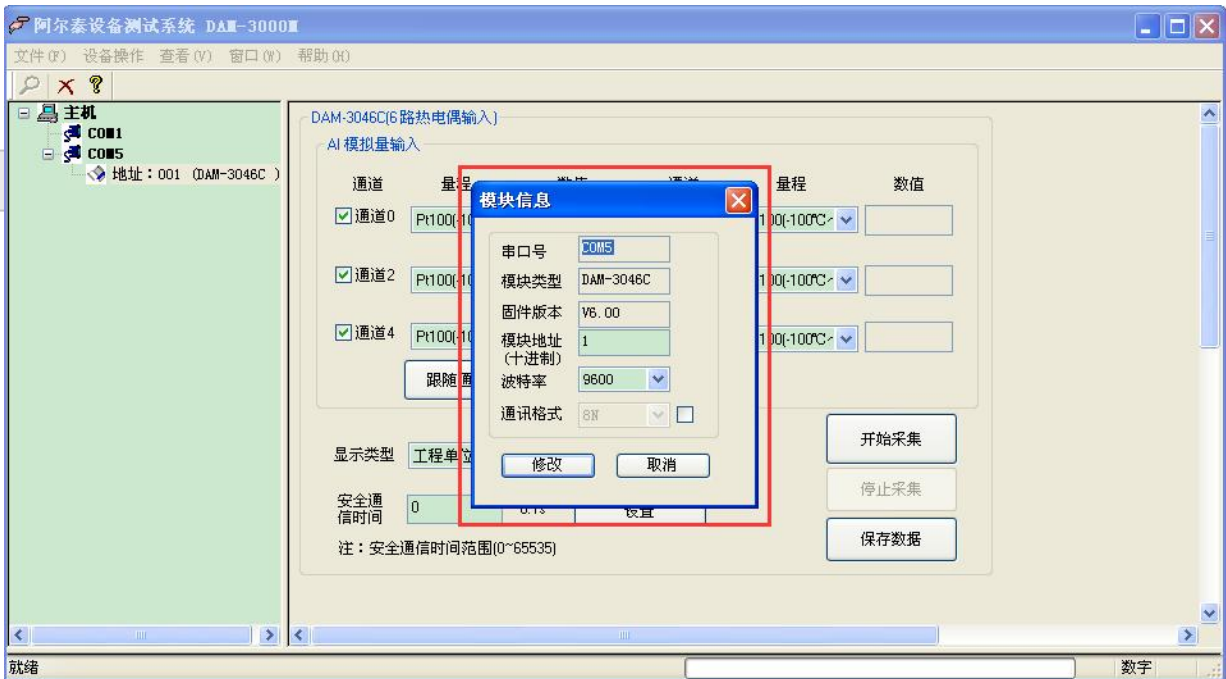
阿尔泰设备测试系统 DAM-3000M

文件(F) 设备操作 查看(V) 窗口(W) 帮助(H)

主机
COM1
COM5
地址：001 (DAM-3046C )

DAM-3046C(6路热电偶输入)
AI 模拟量输入

通道 量程 数值 通道 量程 数值

通道0 Pt100(-10 100(-100℃-

通道2 Pt100(-10 100(-100℃-

通道4 Pt100(-10 100(-100℃-

跟随

显示类型 工程单位

安全通信时间 0 0.1s 设置

注：安全通信时间范围(0~65535)

开始采集
停止采集
保存数据

模块信息
串口号 COM5
模块类型 DAM-3046C
固件版本 V6.00
模块地址(十进制) 1
波特率 9600
通讯格式 8N
修改 取消

就绪
数字